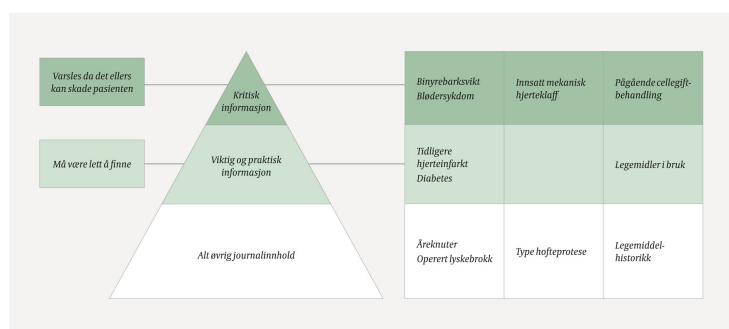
Varsles da det ellers kan skade pasienten

Må være lett å finne

Kritisk informasjon

Viktig og praktisk informasjon

Alt øvrig journalinnhold

| | | |
|---|---|---|
| Binyrebarksvikt Blødersykdom | Innsatt mekanisk hjerteklaff | Pågående cellegiftbehandling |
| Tidligere hjerteinfarkt Diabetes | | Legemidler i bruk |
| Åreknuter Operert lyskebrokk | Type hofteprotese | Legemiddelhistorikk |